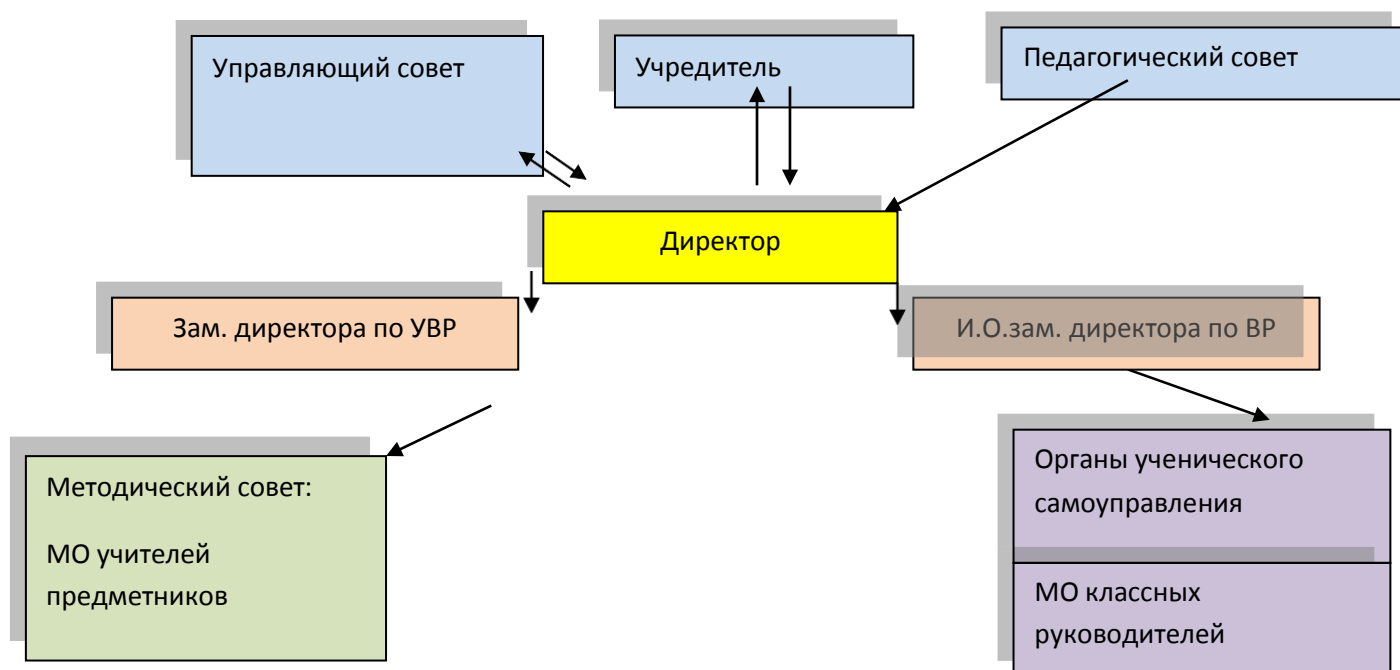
Управляющий совет

Учредитель

Педагогический совет

Директор

Зам. директора по УВР

И.О.зам. директора по ВР

Методический совет:

МО учителей предметников

Органы ученического самоуправления

МО классных руководителей